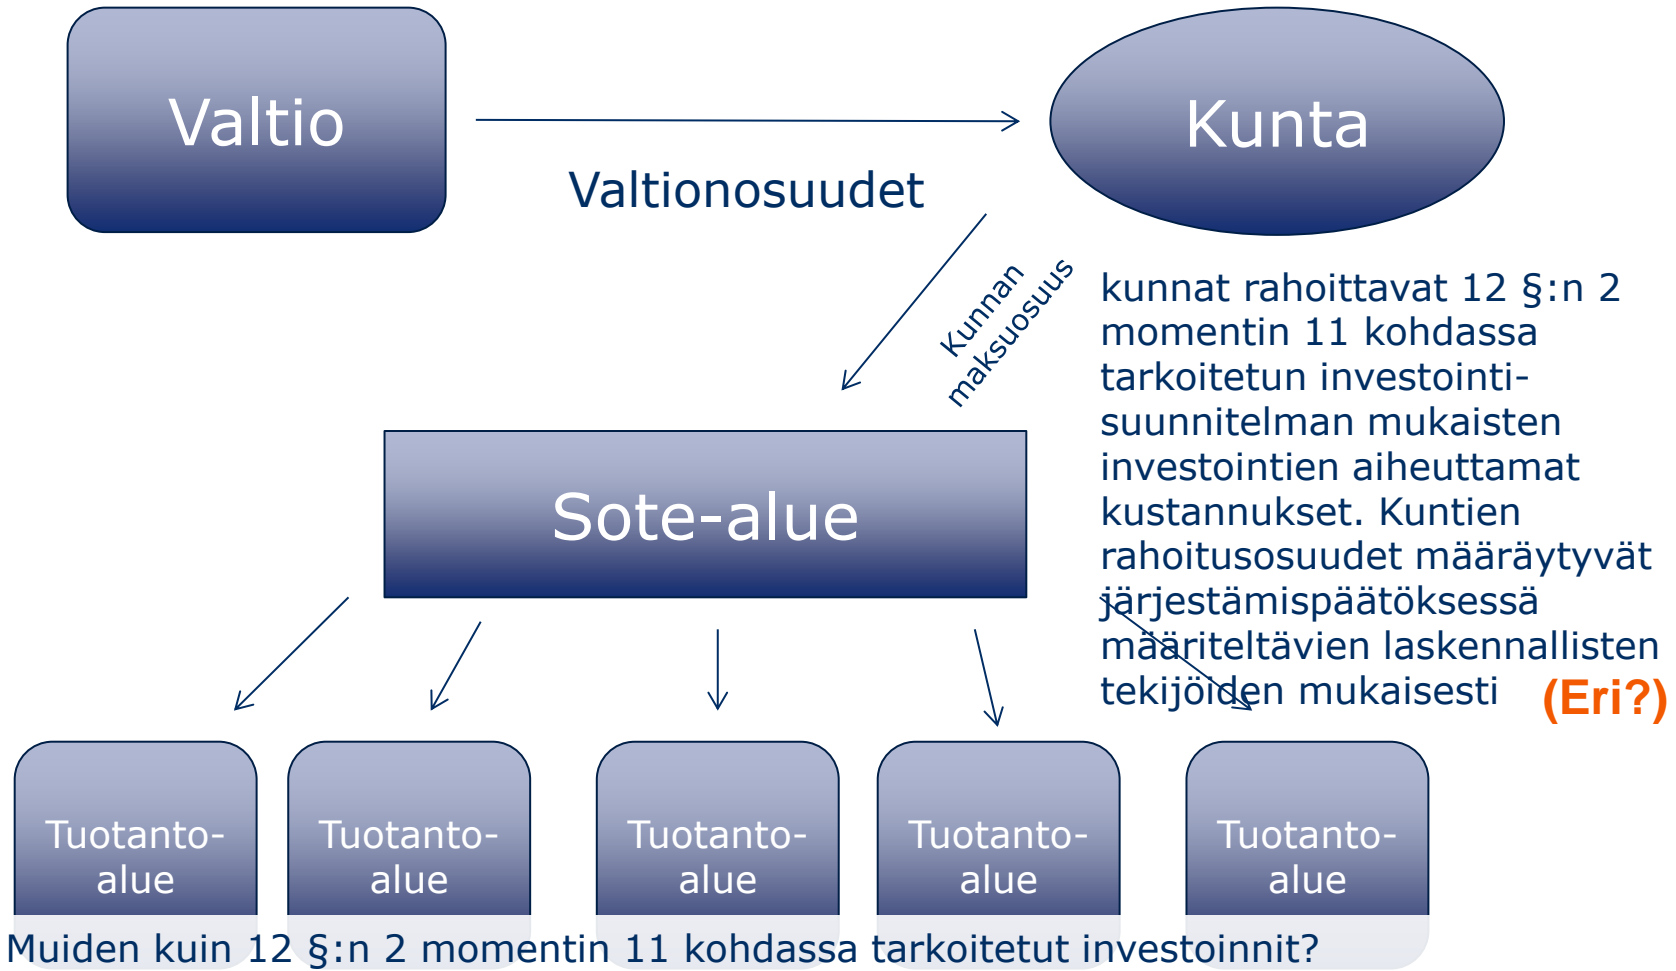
Valtio

Kunta

Valtionosuudet

Kunnan maksuosuus

kunnat rahoittavat 12 §:n 2 momentin 11 kohdassa tarkoitetun investointisuunnitelman mukaisten investointien aiheuttamat kustannukset. Kuntien rahoitusosuudet määräytyvät järjestämispäätöksessä määriteltävien laskennallisten tekijöiden mukaisesti (Eri?)

Sote-alue

Tuotanto-alue

Tuotanto-alue

Tuotanto-alue

Tuotanto-alue

Tuotanto-alue

Muiden kuin 12 §:n 2 momentin 11 kohdassa tarkoitetut investoinnit?